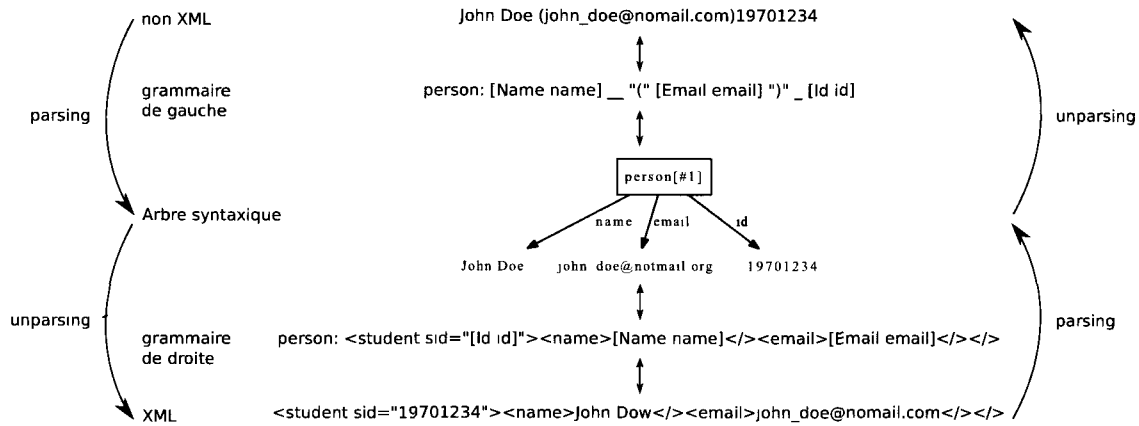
non XML

John Doe (john_doe@nomail.com)19701234

grammaire de gauche

person: [Name name] __ "(" [Email email] ")" _ [Id id]

parsing

unparsing

person[#1]

Arbre syntaxique

name

email

id

John Doe

john doe@notmail org

19701234

unparsing

grammaire de droite

person: <student sid="[Id id]"><name>[Name name]</><email>[Email email]</></>

parsing

XML

<student sid="19701234"><name>John Dow</><email>john_doe@nomail.com</></>